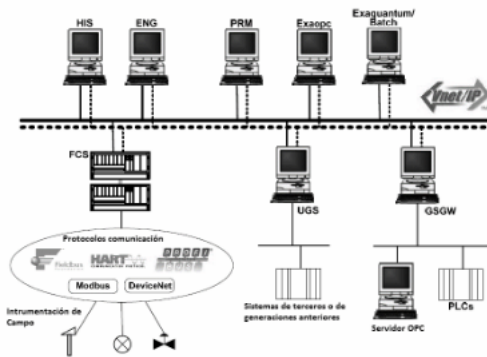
HIS
ENG
PRM
Exaopc
Exaquantum/ Batch
Vnet/IP
FCS
UGS
GSGW
Protocolos comunicación
Fieldbus
HART
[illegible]
Modbus
DeviceNet
Intrumentación de Campo
Sistemas de terceros o de generaciones anteriores
Servidor OPC
PLCs